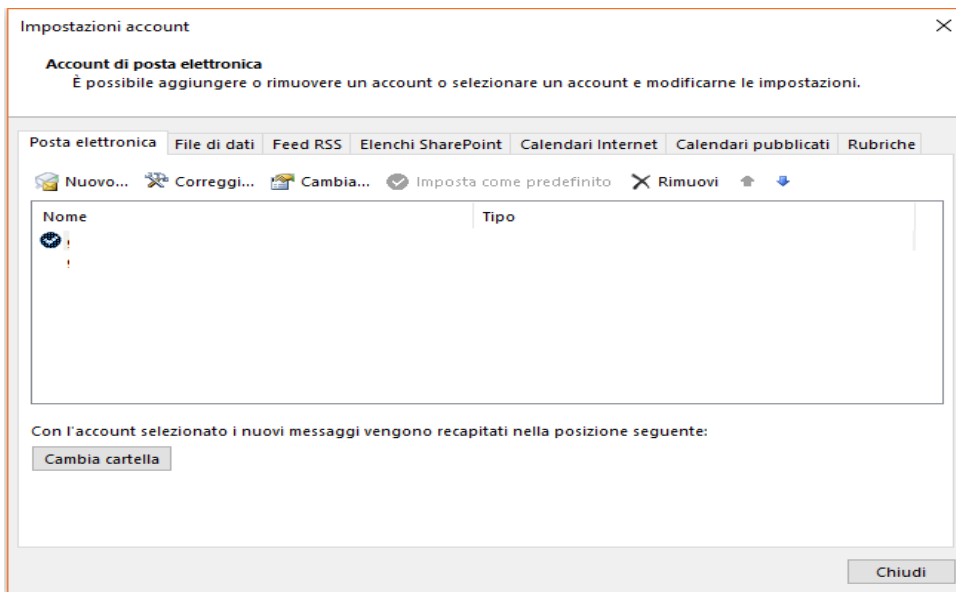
Impostazioni account

Account di posta elettronica
È possibile aggiungere o rimuovere un account o selezionare un account e modificarne le impostazioni.

Posta elettronica | File di dati | Feed RSS | Elenchi SharePoint | Calendari Internet | Calendari pubblicati | Rubriche

Nuovo... Correggi... Cambia... Imposta come predefinito Rimuovi

| Nome | Tipo |
|---|---|
| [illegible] | |

Con l'account selezionato i nuovi messaggi vengono recapitati nella posizione seguente:

Cambia cartella

Chiudi